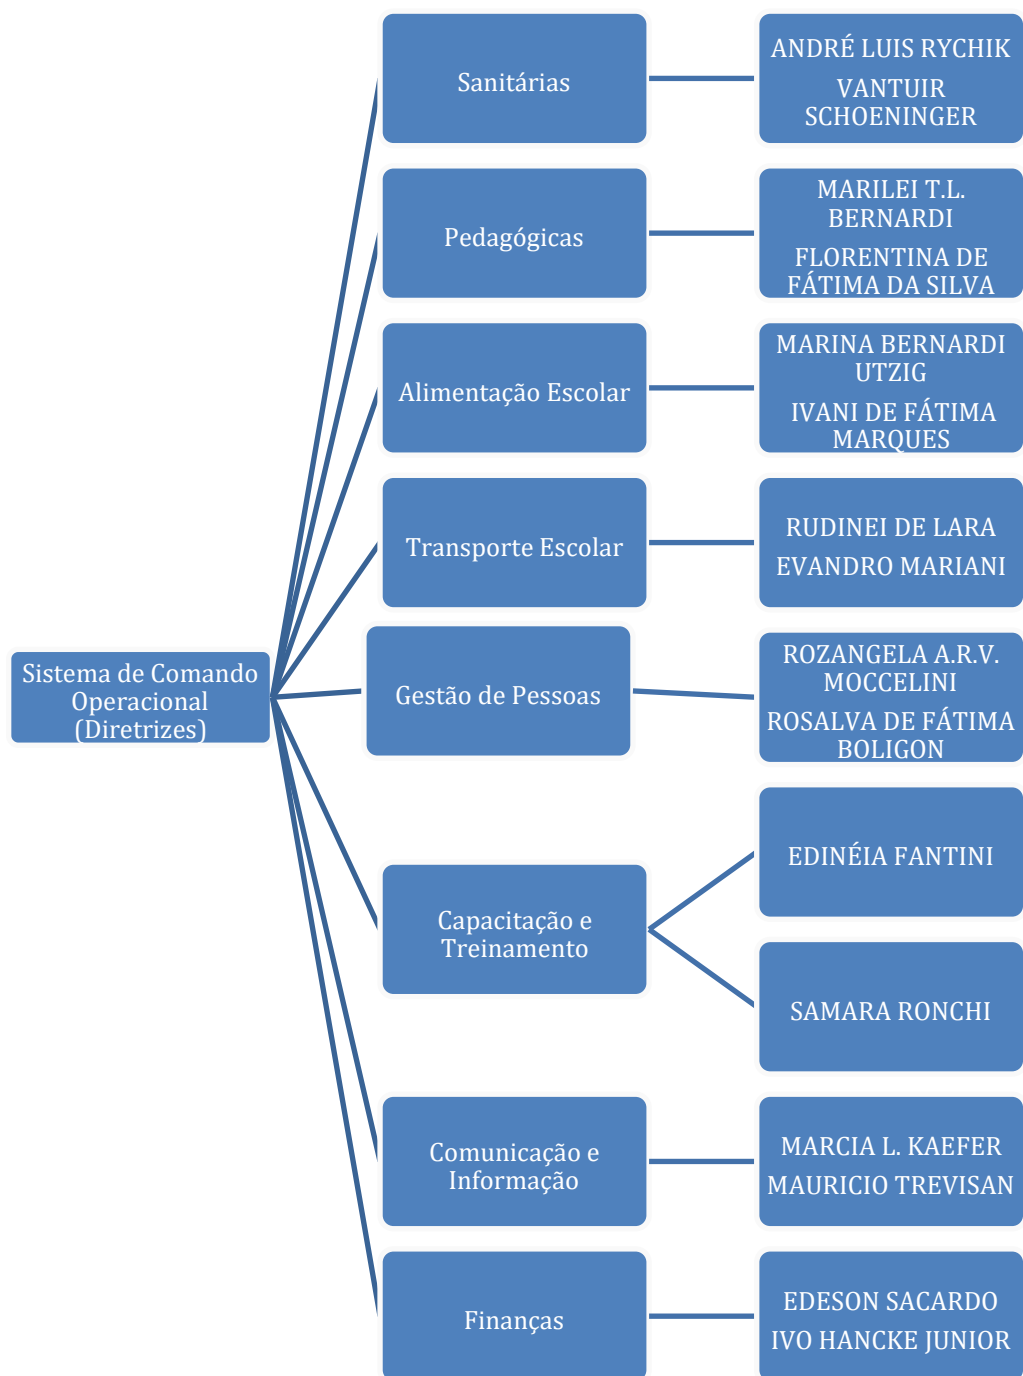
Sistema de Comando Operacional (Diretrizes)

Sanitárias

ANDRÉ LUIS RYCHIK
VANTUIR SCHOENINGER

Pedagógicas

MARILEI T.L. BERNARDI
FLORENTINA DE FÁTIMA DA SILVA

Alimentação Escolar

MARINA BERNARDI UTZIG
IVANI DE FÁTIMA MARQUES

Transporte Escolar

RUDINEI DE LARA
EVANDRO MARIANI

Gestão de Pessoas

ROZANGELA A.R.V. MOCCELINI
ROSALVA DE FÁTIMA BOLIGON

Capacitação e Treinamento

EDINÉIA FANTINI

SAMARA RONCHI

Comunicação e Informação

MARCIA L. KAEFER
MAURICIO TREVISAN

Finanças

EDESON SACARDO
IVO HANCKE JUNIOR